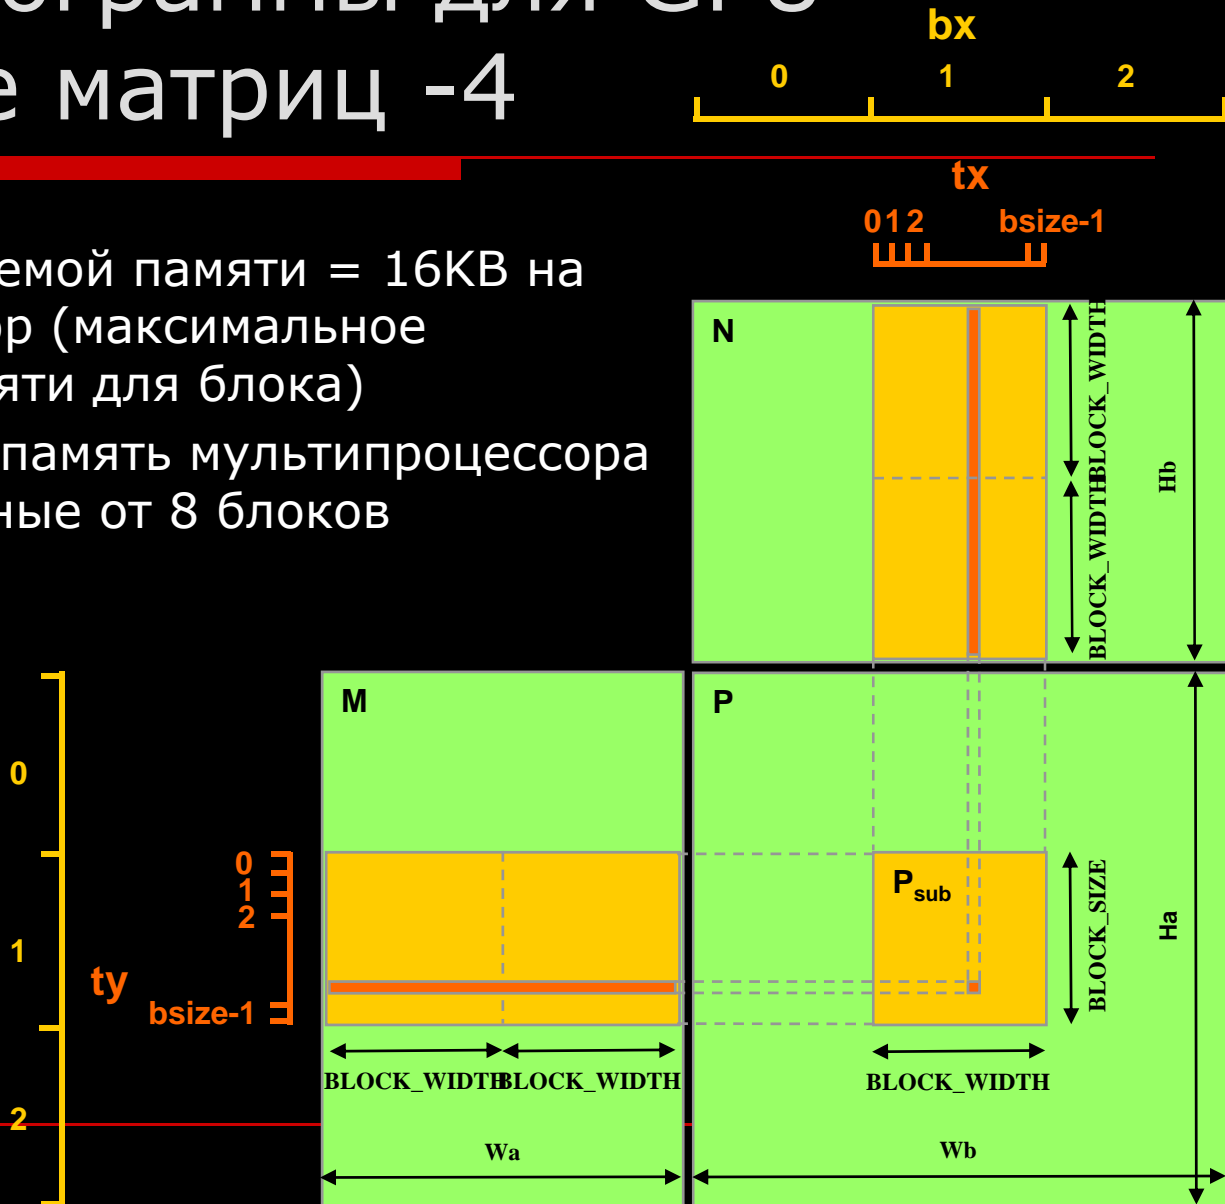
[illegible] для GPU
е матриц -4

емой памяти = 16KB на
р (максимальное
яти для блока)

память мультипроцессора
ные от 8 блоков

bx
0 1 2

tx
0 1 2 bsize-1

N
BLOCK_WIDTH
BLOCK_WIDTH
Hb

M
P
$P_{sub}$

0
1
2

0
1
2
ty
bsize-1

BLOCK_SIZE
Ha

BLOCK_WIDTH BLOCK_WIDTH
Wa

BLOCK_WIDTH
Wb